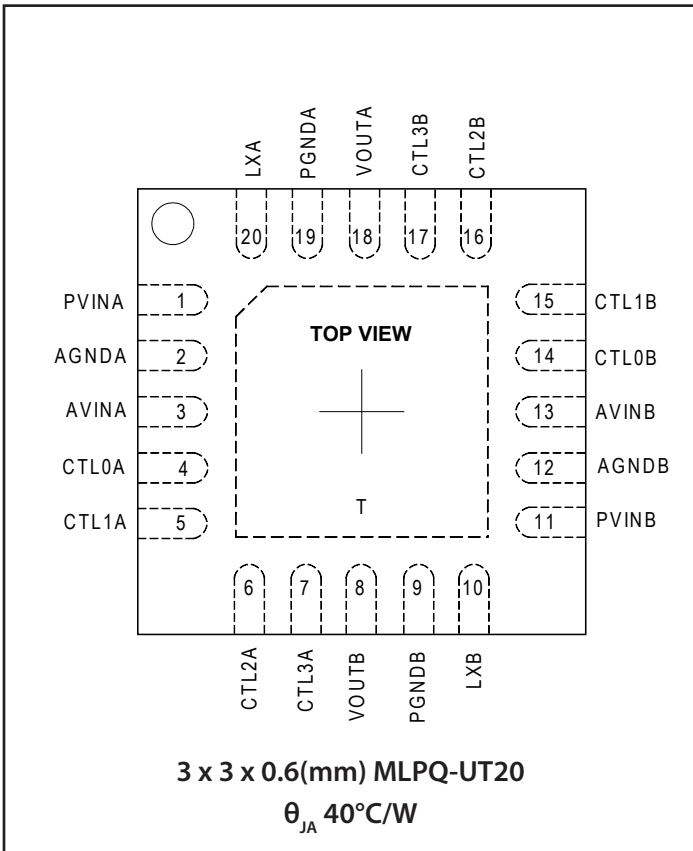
LXA PGNDA VOUTA CTL3B CTL2B

20 19 18 17 16

PVINA 1
AGNDA 2
AVINA 3
CTL0A 4
CTL1A 5

TOP VIEW

T

15 CTL1B
14 CTL0B
13 AVINB
12 AGNDB
11 PVINB

6 7 8 9 10

CTL2A CTL3A VOUTB PGNDB LXB

3 x 3 x 0.6(mm) MLPQ-UT20

$\theta_{JA}$ 40°C/W